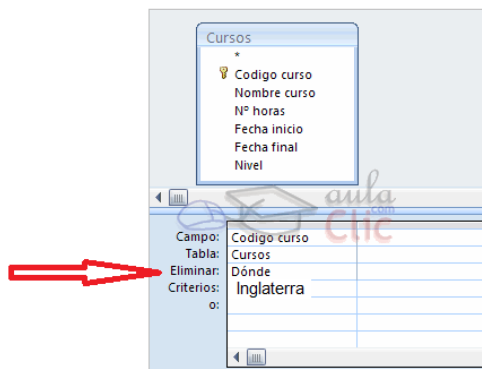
Cursos
*
Codigo curso
Nombre curso
Nº horas
Fecha inicio
Fecha final
Nivel

aula Clic .com

| Campo: | Codigo curso |
|---|---|
| Tabla: | Cursos |
| Eliminar: | Dónde |
| Criterios: | Inglaterra |
| o: | |